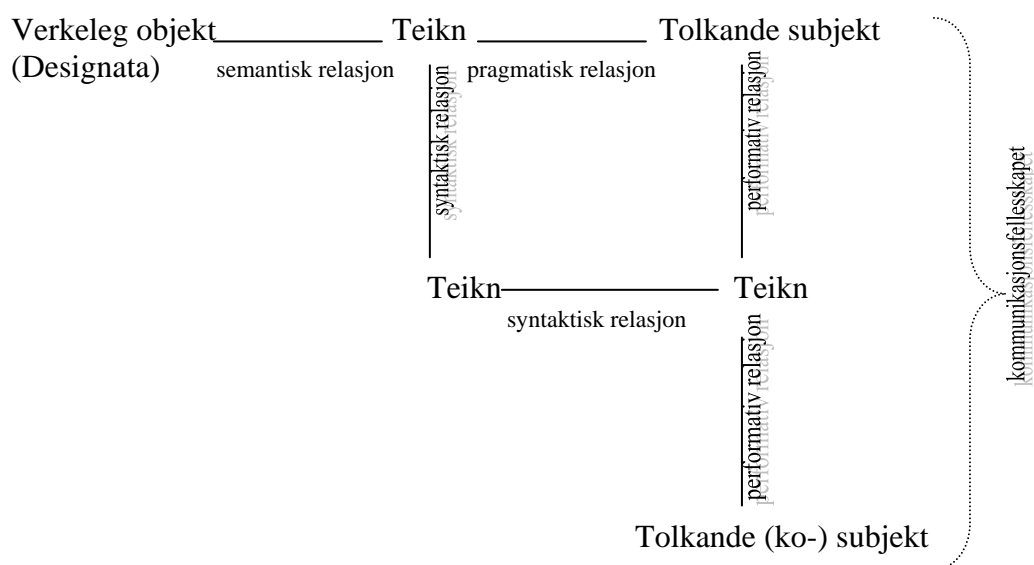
Verkeleg objekt Teikn Tolkande subjekt
(Designata) semantisk relasjon pragmatisk relasjon

syntaktisk relasjon

performativ relasjon

Teikn Teikn
syntaktisk relasjon

performativ relasjon

Tolkande (ko-) subjekt

kommunikasjonsfellesskapet